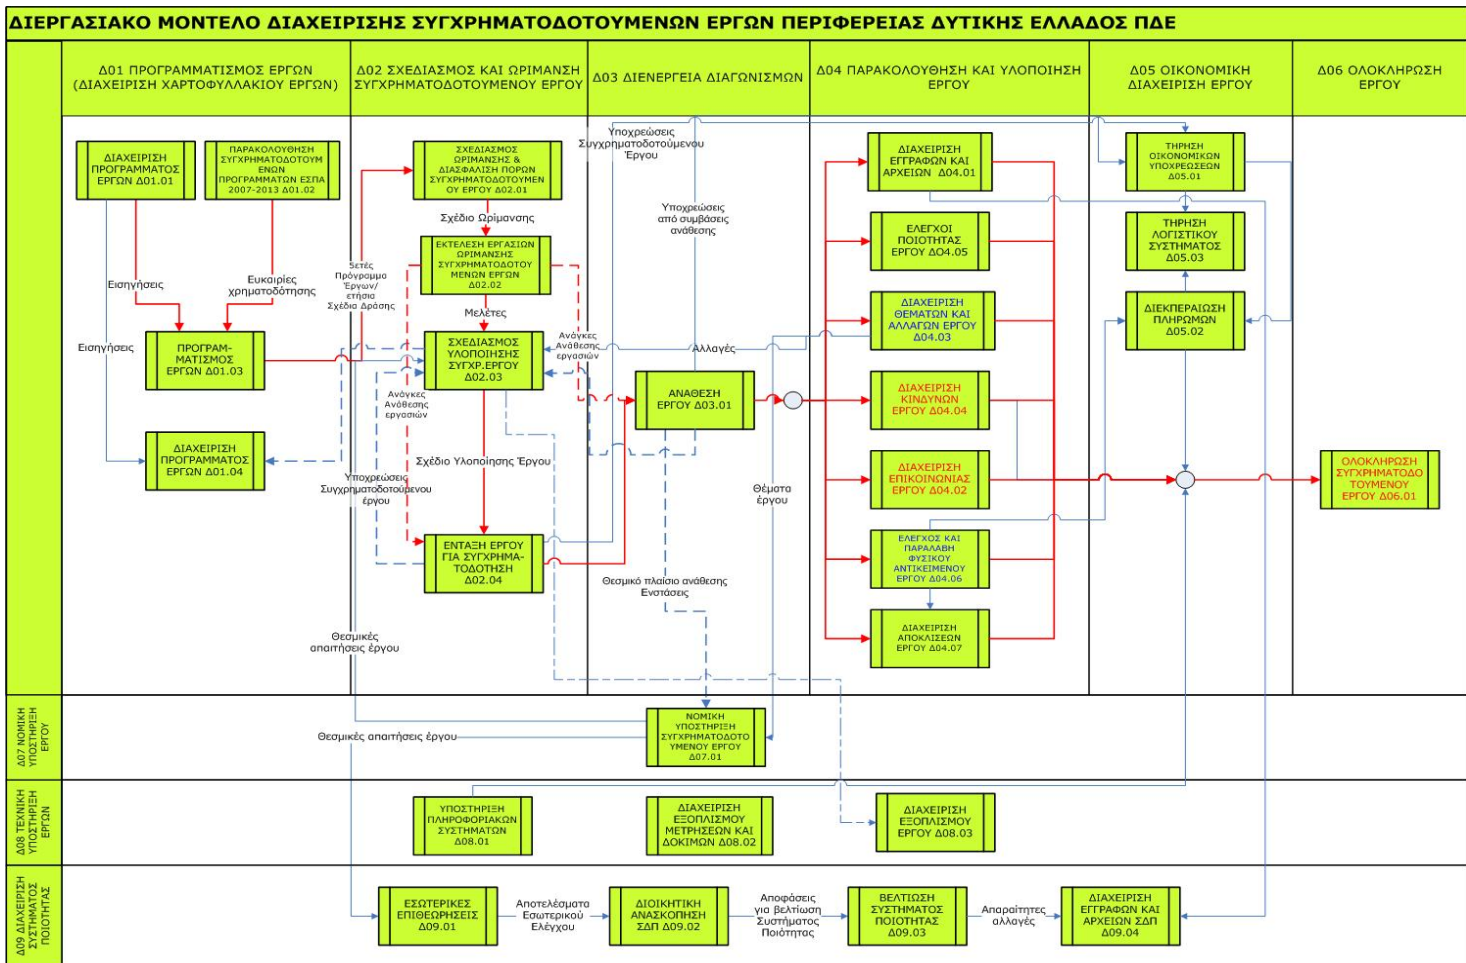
ΔΙΕΡΓΑΣΙΑΚΟ ΜΟΝΤΕΛΟ ΔΙΑΧΕΙΡΙΣΗΣ ΣΥΓΧΡΗΜΑΤΟΔΟΤΟΥΜΕΝΩΝ ΕΡΓΩΝ ΠΕΡΙΦΕΡΕΙΑΣ ΔΥΤΙΚΗΣ ΕΛΛΑΔΟΣ ΠΔΕ

Δ01 ΠΡΟΓΡΑΜΜΑΤΙΣΜΟΣ ΕΡΓΩΝ (ΔΙΑΧΕΙΡΙΣΗ ΧΑΡΤΟΦΥΛΑΚΙΟΥ ΕΡΓΩΝ)

Δ02 ΣΧΕΔΙΑΣΜΟΣ ΚΑΙ ΩΡΙΜΑΝΣΗ ΣΥΓΧΡΗΜΑΤΟΔΟΤΟΥΜΕΝΟΥ ΕΡΓΟΥ

Δ03 ΔΙΕΝΕΡΓΕΙΑ ΔΙΑΓΩΝΙΣΜΩΝ

Δ04 ΠΑΡΑΚΟΛΟΥΘΗΣΗ ΚΑΙ ΥΛΟΠΟΙΗΣΗ ΕΡΓΟΥ

Δ05 ΟΙΚΟΝΟΜΙΚΗ ΔΙΑΧΕΙΡΙΣΗ ΕΡΓΟΥ

Δ06 ΟΛΟΚΛΗΡΩΣΗ ΕΡΓΟΥ

ΔΙΑΧΕΙΡΙΣΗ ΠΡΟΓΡΑΜΜΑΤΟΣ ΕΡΓΩΝ Δ01.01

ΠΑΡΑΚΟΛΟΥΘΗΣΗ ΣΥΓΧΡΗΜΑΤΟΔΟΤΟΥΜΕΝΩΝ ΠΡΟΓΡΑΜΜΑΤΩΝ ΕΣΠΑ 2007-2013 Δ01.02

Εισηγήσεις

Ευκαιρίες χρηματοδότησης

Εισηγήσεις

ΠΡΟΓΡΑΜ-ΜΑΤΙΣΜΟΣ ΕΡΓΩΝ Δ01.03

ΔΙΑΧΕΙΡΙΣΗ ΠΡΟΓΡΑΜΜΑΤΟΣ ΕΡΓΩΝ Δ01.04

ΣΧΕΔΙΑΣΜΟΣ ΩΡΙΜΑΝΣΗΣ & ΔΙΑΣΦΑΛΙΣΗ ΠΟΡΩΝ ΣΥΓΧΡΗΜΑΤΟΔΟΤΟΥΜΕΝΟΥ ΕΡΓΟΥ Δ02.01

Σχέδιο Ωρίμανσης

ΕΚΤΕΛΕΣΗ ΕΡΓΑΣΙΩΝ ΩΡΙΜΑΝΣΗΣ ΣΥΓΧΡΗΜΑΤΟΔΟΤΟΥΜΕΝΩΝ ΕΡΓΩΝ Δ02.02

5ετές Πρόγραμμο Έργων/ ετήσια Σχέδια Δράσης

Μελέτες

Ανάγκες Ανάθεσης εργασιών

ΣΧΕΔΙΑΣΜΟΣ ΥΛΟΠΟΙΗΣΗΣ ΣΥΓΧΡ.ΕΡΓΟΥ Δ02.03

Ανάγκες Ανάθεσης εργασιών

Σχέδιο Υλοποίησης Έργου

Υποχρεώσεις Συγχρηματοδοτούμενου έργου

ΕΝΤΑΞΗ ΕΡΓΟΥ ΓΙΑ ΣΥΓΧΡΗΜΑ-ΤΟΔΟΤΗΣΗ Δ02.04

Θεσμικές απαιτήσεις έργου

Υποχρεώσεις Συγχρηματοδοτούμενου Έργου

Υποχρεώσεις από συμβάσεις ανάθεσης

Αλλαγές

ΑΝΑΘΕΣΗ ΕΡΓΟΥ Δ03.01

Θέματα έργου

Θεσμικό πλαίσιο ανάθεσης Ενστάσεις

ΔΙΑΧΕΙΡΙΣΗ ΕΓΓΡΑΦΩΝ ΚΑΙ ΑΡΧΕΙΩΝ Δ04.01

ΕΛΕΓΧΟΙ ΠΟΙΟΤΗΤΑΣ ΕΡΓΟΥ Δ04.05

ΔΙΑΧΕΙΡΙΣΗ ΘΕΜΑΤΩΝ ΚΑΙ ΑΛΛΑΓΩΝ ΕΡΓΟΥ Δ04.03

ΔΙΑΧΕΙΡΙΣΗ ΚΙΝΔΥΝΩΝ ΕΡΓΟΥ Δ04.04

ΔΙΑΧΕΙΡΙΣΗ ΕΠΙΚΟΙΝΩΝΙΑΣ ΕΡΓΟΥ Δ04.02

ΕΛΕΓΧΟΣ ΚΑΙ ΠΑΡΑΛΑΒΗ ΦΥΣΙΚΟΥ ΑΝΤΙΚΕΙΜΕΝΟΥ ΕΡΓΟΥ Δ04.06

ΔΙΑΧΕΙΡΙΣΗ ΑΠΟΚΛΙΣΕΩΝ ΕΡΓΟΥ Δ04.07

ΤΗΡΗΣΗ ΟΙΚΟΝΟΜΙΚΩΝ ΥΠΟΧΡΕΩΣΕΩΝ Δ05.01

ΤΗΡΗΣΗ ΛΟΓΙΣΤΙΚΟΥ ΣΥΣΤΗΜΑΤΟΣ Δ05.03

ΔΙΕΚΠΕΡΑΙΩΣΗ ΠΛΗΡΩΜΩΝ Δ05.02

ΟΛΟΚΛΗΡΩΣΗ ΣΥΓΧΡΗΜΑΤΟΔΟΤΟΥΜΕΝΟΥ ΕΡΓΟΥ Δ06.01

Δ07 ΝΟΜΙΚΗ ΥΠΟΣΤΗΡΙΞΗ ΕΡΓΟΥ

Θεσμικές απαιτήσεις έργου

ΝΟΜΙΚΗ ΥΠΟΣΤΗΡΙΞΗ ΣΥΓΧΡΗΜΑΤΟΔΟΤΟΥΜΕΝΟΥ ΕΡΓΟΥ Δ07.01

Δ08 ΤΕΧΝΙΚΗ ΥΠΟΣΤΗΡΙΞΗ ΕΡΓΩΝ

ΥΠΟΣΤΗΡΙΞΗ ΠΛΗΡΟΦΟΡΙΑΚΩΝ ΣΥΣΤΗΜΑΤΩΝ Δ08.01

ΔΙΑΧΕΙΡΙΣΗ ΕΞΟΠΛΙΣΜΟΥ ΜΕΤΡΗΣΕΩΝ ΚΑΙ ΔΟΚΙΜΩΝ Δ08.02

ΔΙΑΧΕΙΡΙΣΗ ΕΞΟΠΛΙΣΜΟΥ ΕΡΓΟΥ Δ08.03

Δ09 ΔΙΑΧΕΙΡΙΣΗ ΣΥΣΤΗΜΑΤΟΣ ΠΟΙΟΤΗΤΑΣ

ΕΣΩΤΕΡΙΚΕΣ ΕΠΙΘΕΩΡΗΣΕΙΣ Δ09.01

Αποτελέσματα Εσωτερικού Ελέγχου

ΔΙΟΙΚΗΤΙΚΗ ΑΝΑΣΚΟΠΗΣΗ ΣΔΠ Δ09.02

Αποφάσεις για βελτίωση Συστήματος Ποιότητας

ΒΕΛΤΙΩΣΗ ΣΥΣΤΗΜΑΤΟΣ ΠΟΙΟΤΗΤΑΣ Δ09.03

Απαραίτητες αλλαγές

ΔΙΑΧΕΙΡΙΣΗ ΕΓΓΡΑΦΩΝ ΚΑΙ ΑΡΧΕΙΩΝ ΣΔΠ Δ09.04